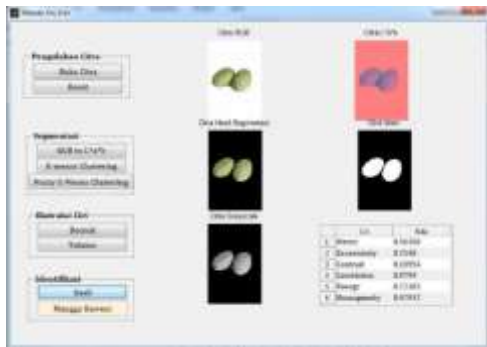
Pengolahan Citra
Buka Citra
Reset

Citra RGB

Citra CIE

Segmentasi
RGB to CIE
K-means Clustering
Fuzzy C-Means Clustering

Citra Hasil Segmentasi

Citra Biner

Ekstraksi Ciri
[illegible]
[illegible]

Citra Grayscale

| | Ciri | Nilai |
|---|---|---|
| 1 | Metric | 0.54344 |
| 2 | Eccentricity | 0.7588 |
| 3 | Contrast | 0.10054 |
| 4 | Correlation | 0.9799 |
| 5 | Energy | 0.17383 |
| 6 | Homogeneity | 0.95352 |

Identifikasi
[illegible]
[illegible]